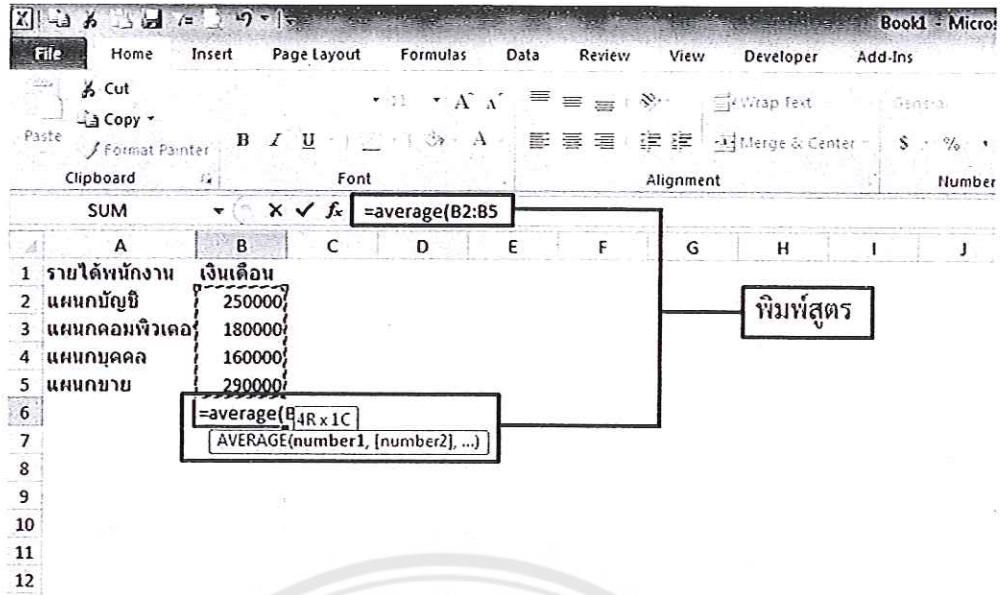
Book1 - Micros

File Home Insert Page Layout Formulas Data Review View Developer Add-Ins

Cut
Copy
Paste
Format Painter
Clipboard
Font
Wrap Text
Merge & Center
Alignment
General
$ %
Number

SUM $f_x$ =average(B2:B5

| | A | B | C | D | E | F | G | H | I | J |
|---|---|---|---|---|---|---|---|---|---|---|
| 1 | รายได้พนักงาน | เงินเดือน | | | | | | | | |
| 2 | แผนกบัญชี | 250000 | | | | | | | | |
| 3 | แผนกคอมพิวเตอร์ | 180000 | | | | | | | | |
| 4 | แผนกบุคคล | 160000 | | | | | | | | |
| 5 | แผนกขาย | 290000 | | | | | | | | |
| 6 | | =average(B | | | | | | | | |
| 7 | | | | | | | | | | |
| 8 | | | | | | | | | | |
| 9 | | | | | | | | | | |
| 10 | | | | | | | | | | |
| 11 | | | | | | | | | | |
| 12 | | | | | | | | | | |

4R x 1C
AVERAGE(number1, [number2], ...)

พิมพ์สูตร